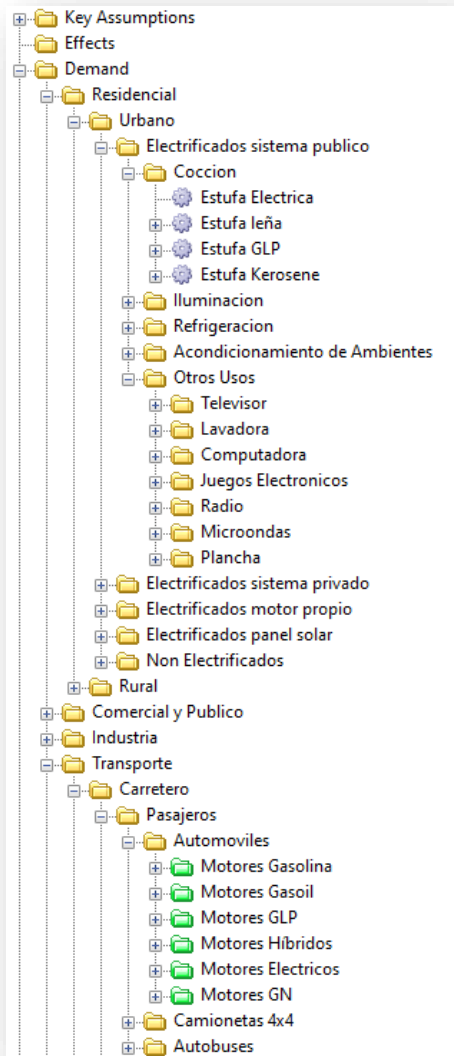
Key Assumptions
Effects
Demand
Residencial
Urbano
Electrificados sistema publico
Coccion
Estufa Electrica
Estufa leña
Estufa GLP
Estufa Kerosene
Iluminacion
Refrigeracion
Acondicionamiento de Ambientes
Otros Usos
Televisor
Lavadora
Computadora
Juegos Electronicos
Radio
Microondas
Plancha
Electrificados sistema privado
Electrificados motor propio
Electrificados panel solar
Non Electrificados
Rural
Comercial y Publico
Industria
Transporte
Carretero
Pasajeros
Automoviles
Motores Gasolina
Motores Gasoil
Motores GLP
Motores Híbridos
Motores Electricos
Motores GN
Camionetas 4x4
Autobuses